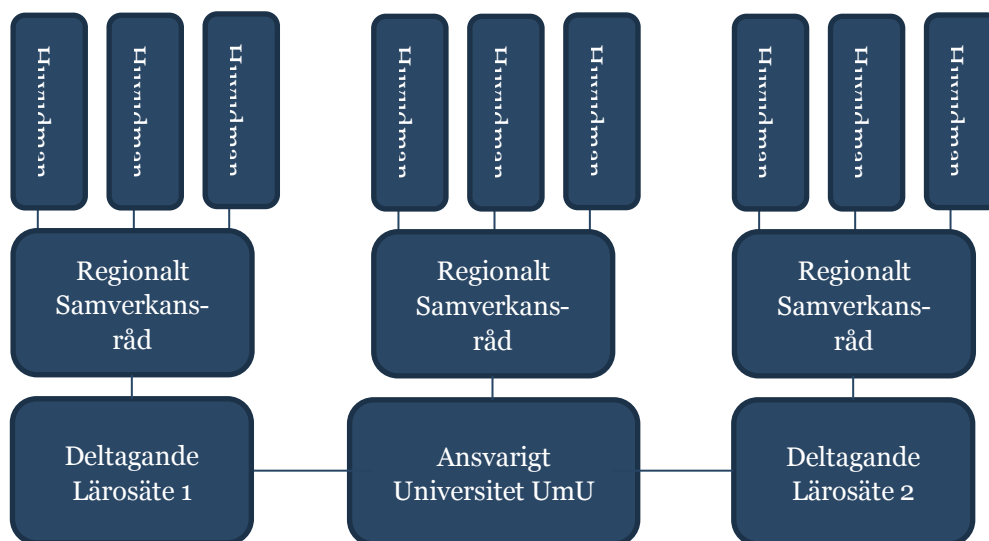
Huvudman

Huvudman

Huvudman

Huvudman

Huvudman

Huvudman

Huvudman

Huvudman

Huvudman

Regionalt Samverkansråd

Regionalt Samverkansråd

Regionalt Samverkansråd

Deltagande Lärosäte 1

Ansvarigt Universitet UmU

Deltagande Lärosäte 2